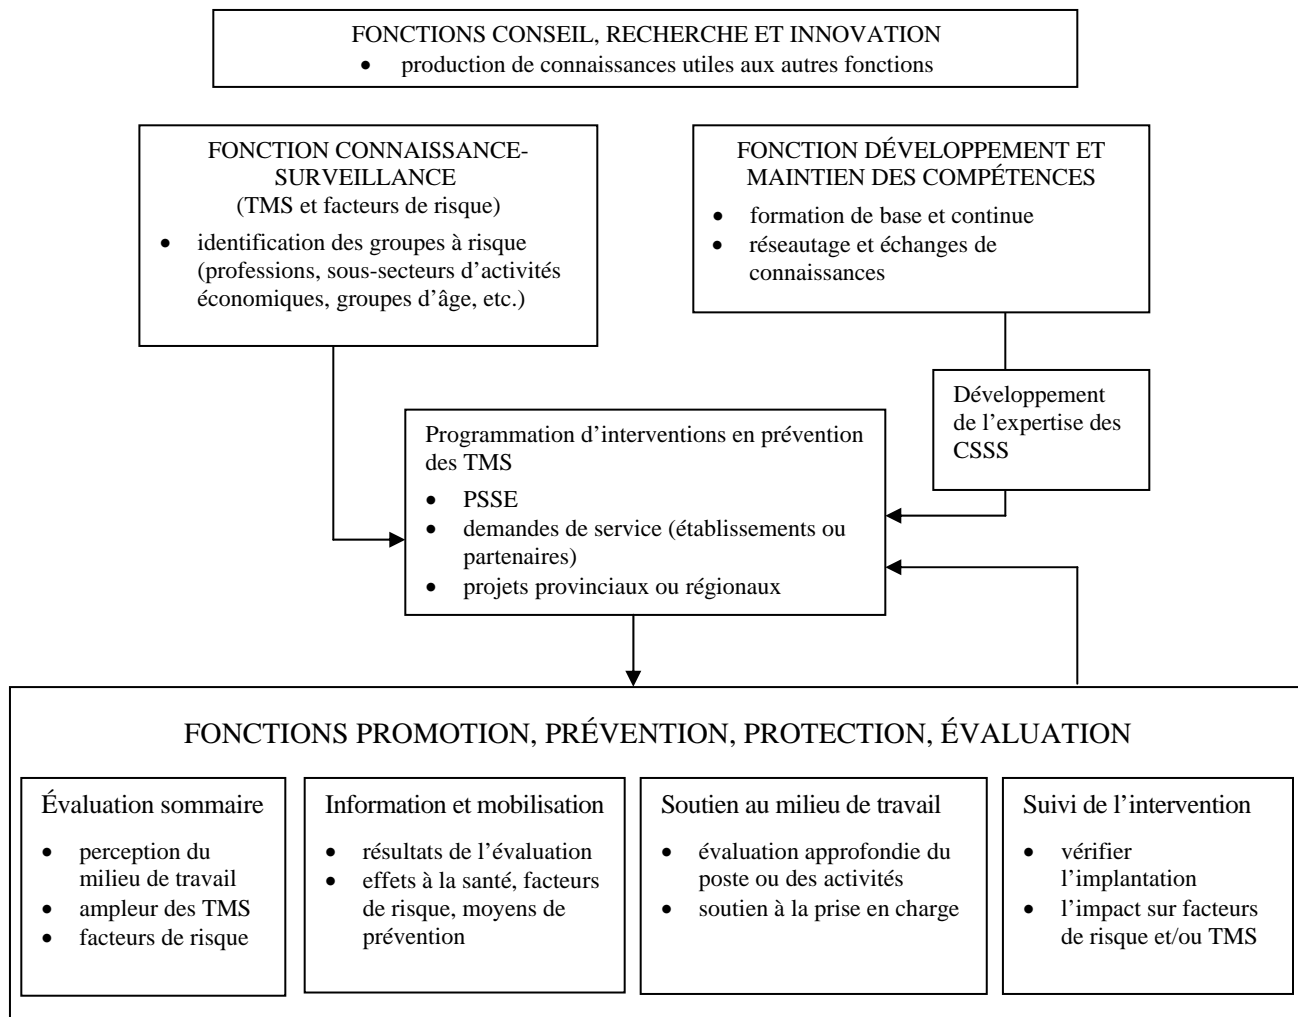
FONCTIONS CONSEIL, RECHERCHE ET INNOVATION
• production de connaissances utiles aux autres fonctions

FONCTION CONNAISSANCE-SURVEILLANCE
(TMS et facteurs de risque)
• identification des groupes à risque (professions, sous-secteurs d'activités économiques, groupes d'âge, etc.)

FONCTION DÉVELOPPEMENT ET MAINTIEN DES COMPÉTENCES
• formation de base et continue
• réseautage et échanges de connaissances

Développement de l'expertise des CSSS

Programmation d'interventions en prévention des TMS
• PSSE
• demandes de service (établissements ou partenaires)
• projets provinciaux ou régionaux

FONCTIONS PROMOTION, PRÉVENTION, PROTECTION, ÉVALUATION

Évaluation sommaire
• perception du milieu de travail
• ampleur des TMS
• facteurs de risque

Information et mobilisation
• résultats de l'évaluation
• effets à la santé, facteurs de risque, moyens de prévention

Soutien au milieu de travail
• évaluation approfondie du poste ou des activités
• soutien à la prise en charge

Suivi de l'intervention
• vérifier l'implantation
• l'impact sur facteurs de risque et/ou TMS